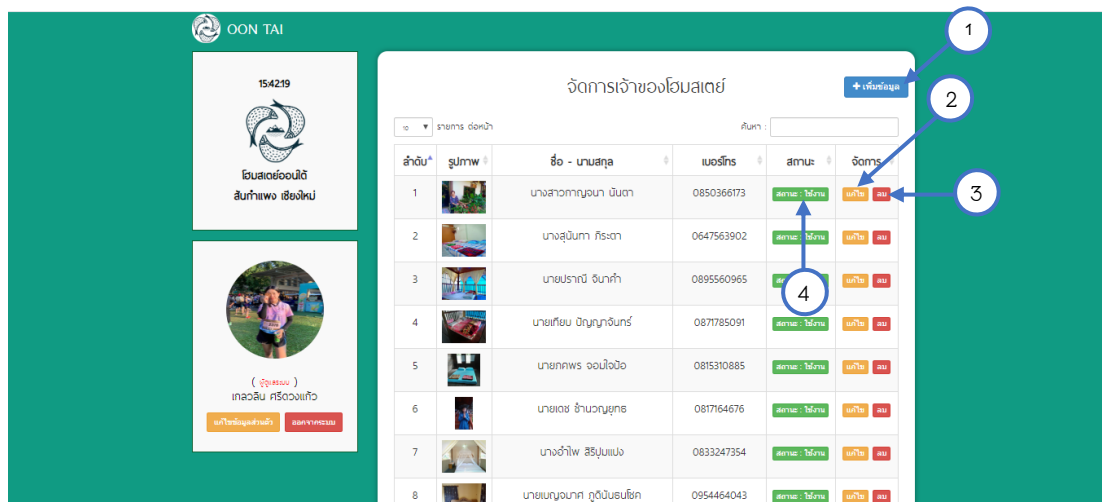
OON TAI

15:42:19

โฮมสเตย์ออนใต้
สันกำแพง เชียงใหม่

( ผู้ดูแลระบบ )
เกลวลิน ศรีดวงแก้ว

แก้ไขข้อมูลส่วนตัว ออกจากระบบ

จัดการเจ้าของโฮมสเตย์

+ เพิ่มข้อมูล

10 รายการ ต่อหน้า

ค้นหา :

| ลำดับ | รูปภาพ | ชื่อ - นามสกุล | เบอร์โทร | สถานะ | จัดการ |
|---|---|---|---|---|---|
| 1 | | นางสาวกาญจนา นันตา | 0850366173 | สถานะ : ใช้งาน | แก้ไข ลบ |
| 2 | | นางสุนันทา กิระตา | 0647563902 | สถานะ : ใช้งาน | แก้ไข ลบ |
| 3 | | นายปราณี จีนาคำ | 0895560965 | สถานะ : ใช้งาน | แก้ไข ลบ |
| 4 | | นายเทียน ปัญญาจันทร์ | 0871785091 | สถานะ : ใช้งาน | แก้ไข ลบ |
| 5 | | นายกคพร จอมใจป้อ | 0815310885 | สถานะ : ใช้งาน | แก้ไข ลบ |
| 6 | | นายเดช ชำนวญยุทธ | 0817164676 | สถานะ : ใช้งาน | แก้ไข ลบ |
| 7 | | นางอำไพ สิริปุ่มแปง | 0833247354 | สถานะ : ใช้งาน | แก้ไข ลบ |
| 8 | | นายเบญจมาศ ภูดีนันธนโชค | 0954464043 | สถานะ : ใช้งาน | แก้ไข ลบ |

1
2
3
4